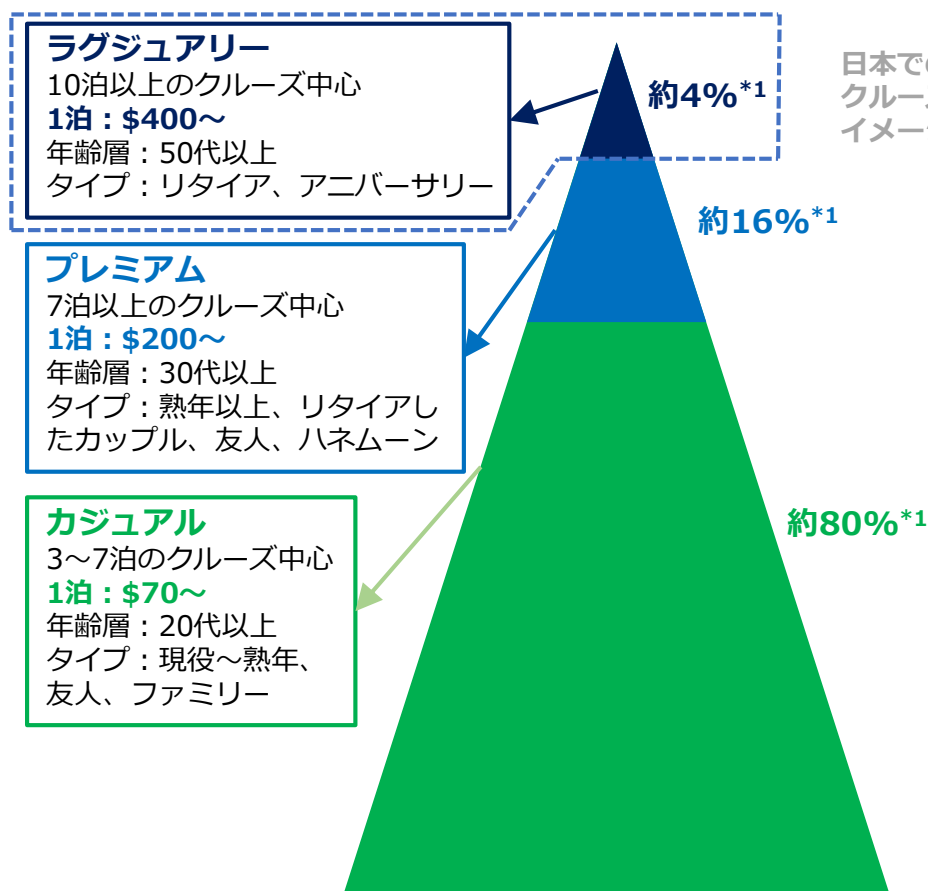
ラグジュアリー
10泊以上のクルーズ中心
1泊：$400～
年齢層：50代以上
タイプ：リタイア、アニバーサリー

約4%$^{*1}$

日本で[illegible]
クルー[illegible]
イメー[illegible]

約16%$^{*1}$

プレミアム
7泊以上のクルーズ中心
1泊：$200～
年齢層：30代以上
タイプ：熟年以上、リタイアしたカップル、友人、ハネムーン

カジュアル
3～7泊のクルーズ中心
1泊：$70～
年齢層：20代以上
タイプ：現役～熟年、友人、ファミリー

約80%$^{*1}$